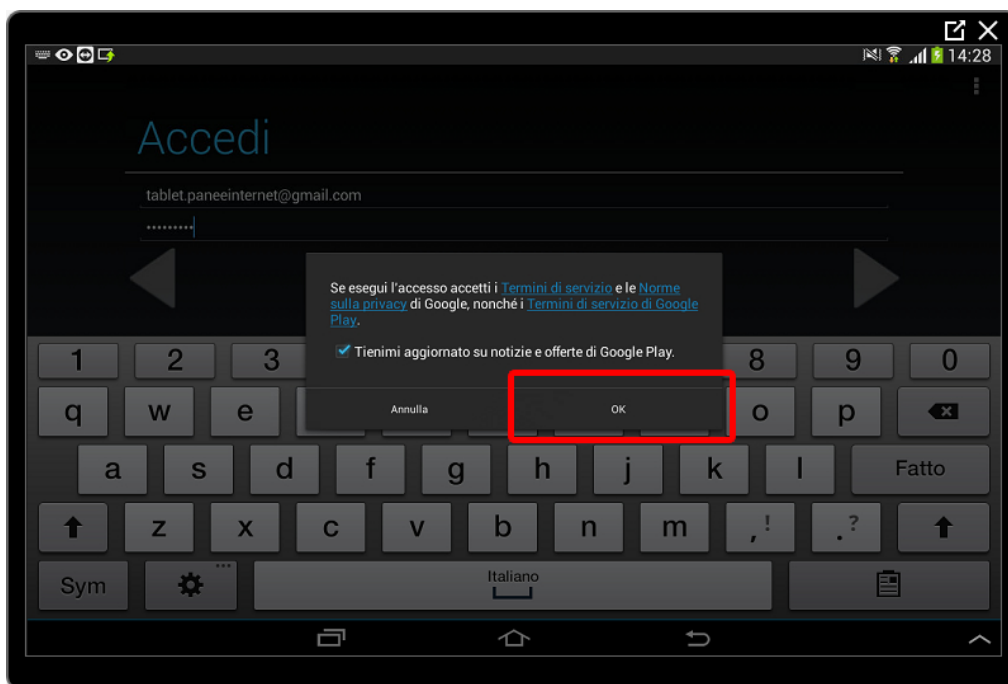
14:28

Accedi

tablet.paneeinternet@gmail.com

•••••••••

Se esegui l'accesso accetti i Termini di servizio e le Norme sulla privacy di Google, nonché i Termini di servizio di Google Play.

Tienimi aggiornato su notizie e offerte di Google Play.

Annulla

OK

1 2 3 8 9 0

q w e o p

a s d f g h j k l Fatto

z x c v b n m , ! . ?

Sym

Italiano